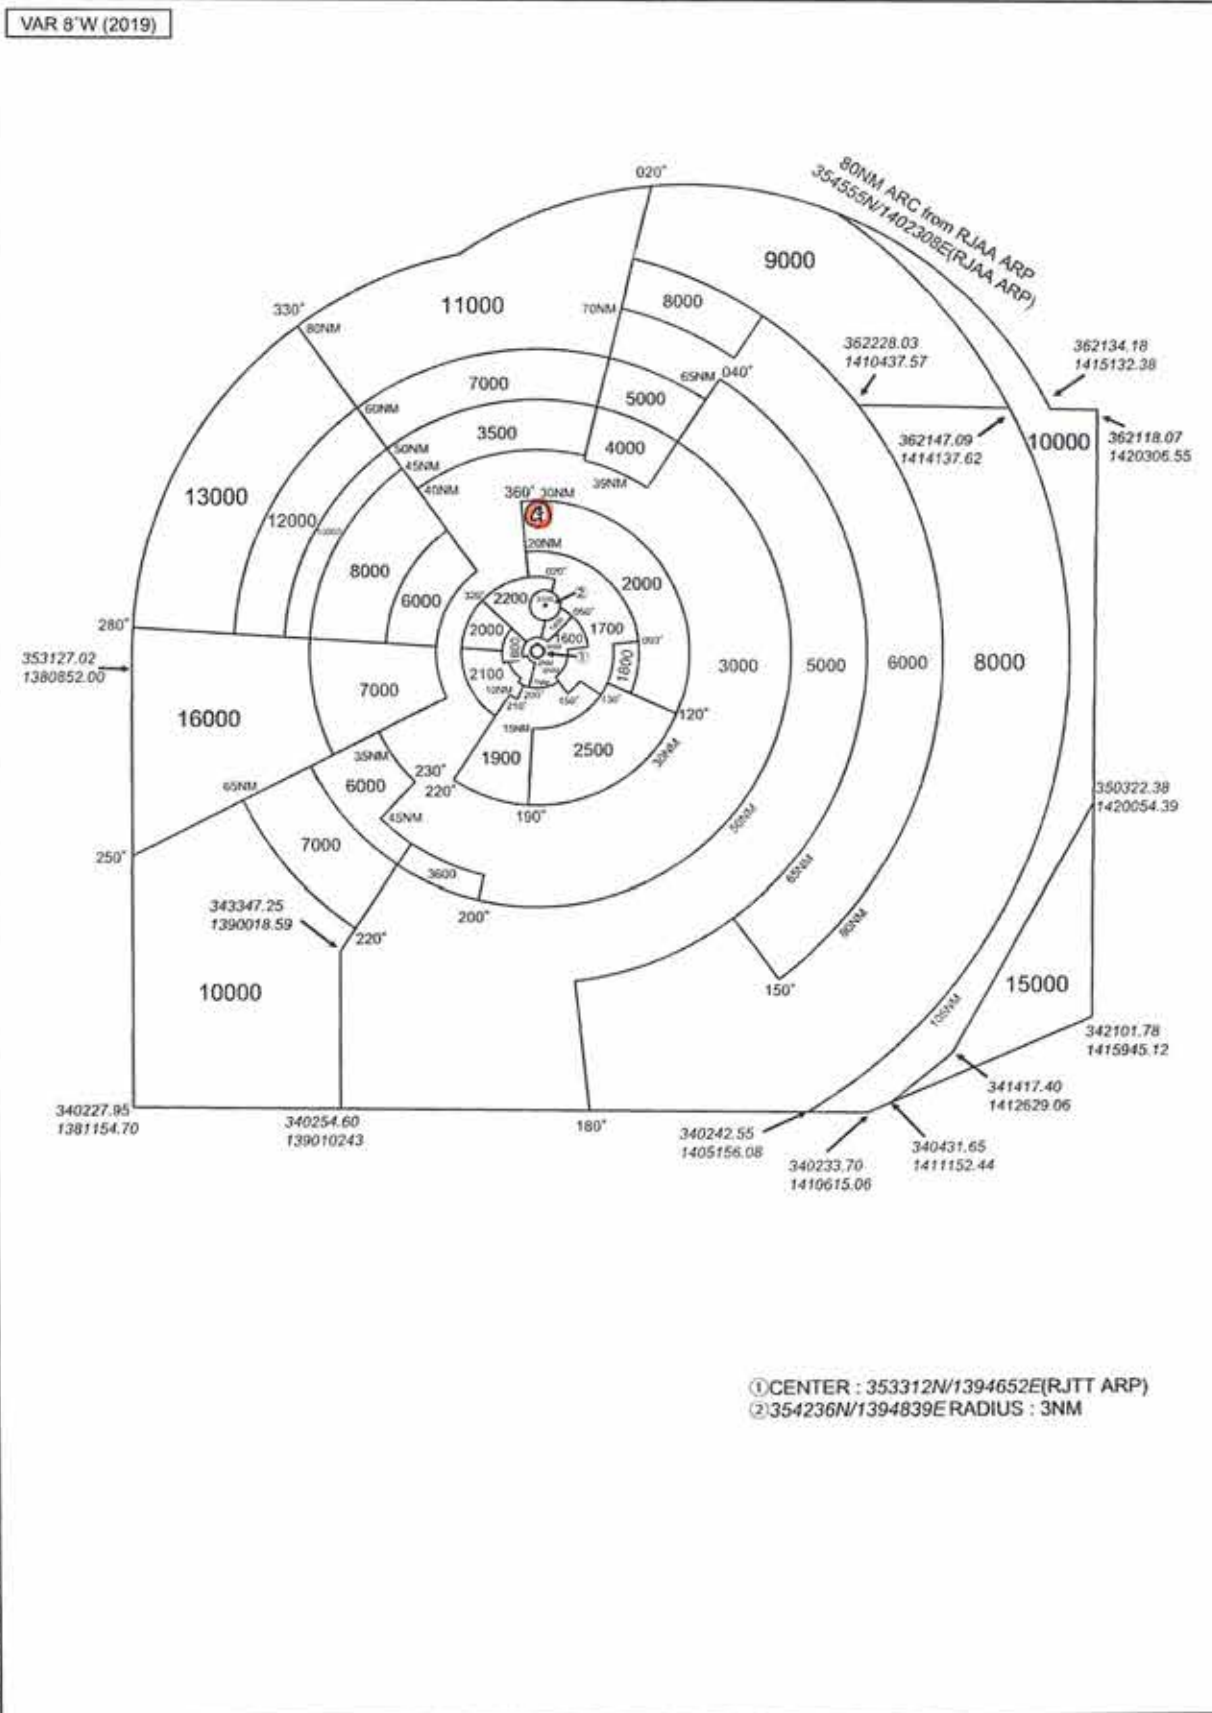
VAR 8°W (2019)

80NM ARC from RJAA ARP
354555N/1402308E(RJAA ARP)

020°
9000
8000
70NM
11000
330°
80NM
7000
65NM
040°
5000
60NM
3500
4000
50NM
45NM
45NM
39NM
362228.03
1410437.57
362134.18
1415132.38
362147.09
1414137.62
10000
362118.07
1420306.55
13000
12000
360°
30NM
④
20NM
8000
6000
2000
2200
2000
1600
1700
1800
2100
3000
5000
6000
8000
280°
353127.02
1380852.00
7000
16000
120°
1900
2500
35NM
230°
220°
65NM
6000
190°
45NM
7000
3600
250°
200°
343347.25
1390018.59
220°
150°
350322.38
1420054.39
10000
15000
342101.78
1415945.12
341417.40
1412629.06
340227.95
1381154.70
340254.60
139010243
180°
340242.55
1405156.08
340233.70
1410615.06
340431.65
1411152.44

①CENTER : 353312N/1394652E(RJTT ARP)
②354236N/1394839E RADIUS : 3NM